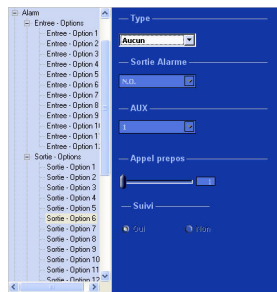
Alarm
Entree - Options
Entree - Option 1
Entree - Option 2
Entree - Option 3
Entree - Option 4
Entree - Option 5
Entree - Option 6
Entree - Option 7
Entree - Option 8
Entree - Option 9
Entree - Option 1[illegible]
Entree - Option 1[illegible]
Entree - Option 1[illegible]
Sortie - Options
Sortie - Option 1
Sortie - Option 2
Sortie - Option 3
Sortie - Option 4
Sortie - Option 5
Sortie - Option 6
Sortie - Option 7
Sortie - Option 8
Sortie - Option 9
Sortie - Option 10
Sortie - Option 11
Sortie - Option 12

Type
Aucun

Sortie Alarme
N.O.

AUX
1

Appel prepos
1

Suivi
Oui
Non